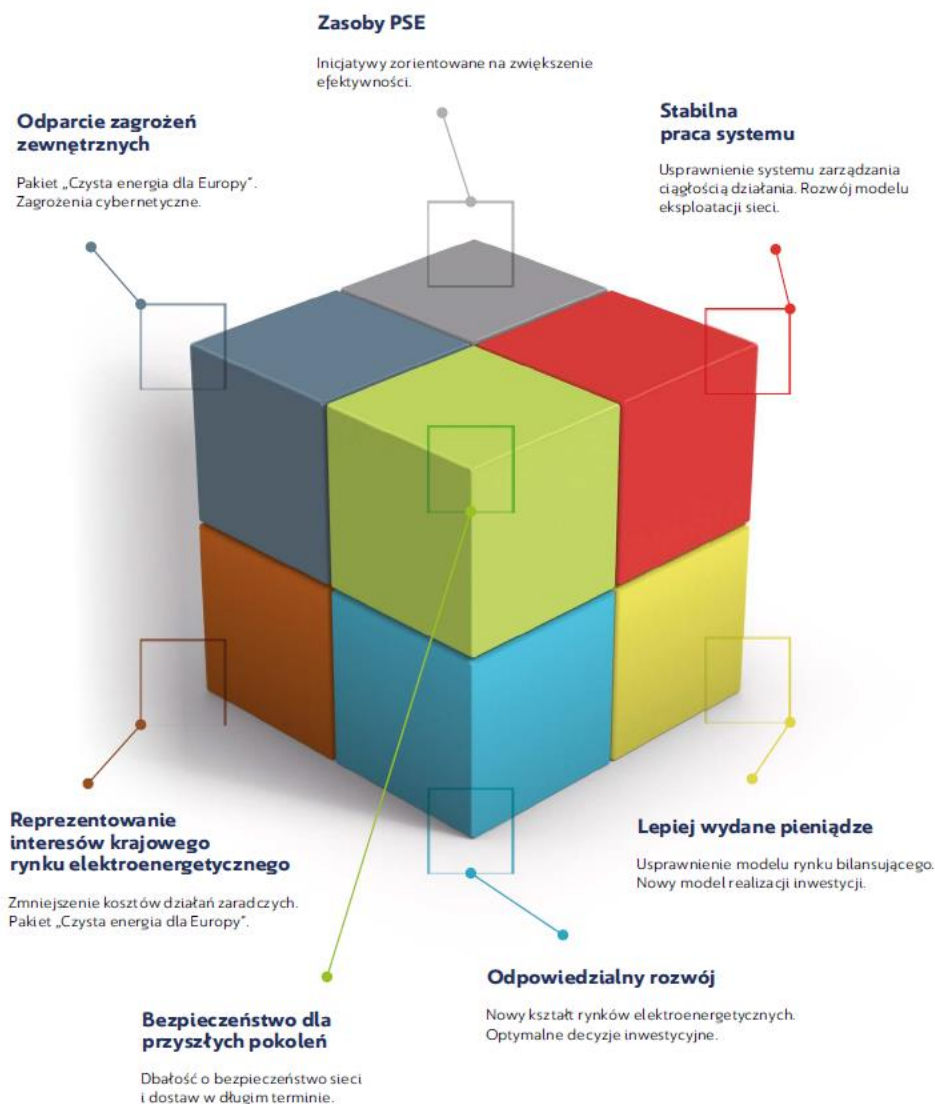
Zasoby PSE

Inicjatywy zorientowane na zwiększenie efektywności.

Odparcie zagrożeń zewnętrznych

Pakiet „Czysta energia dla Europy". Zagrożenia cybernetyczne.

Stabilna praca systemu

Usprawnienie systemu zarządzania ciągłością działania. Rozwój modelu eksploatacji sieci.

Reprezentowanie interesów krajowego rynku elektroenergetycznego

Zmniejszenie kosztów działań zaradczych. Pakiet „Czysta energia dla Europy".

Lepiej wydane pieniądze

Usprawnienie modelu rynku bilansującego. Nowy model realizacji inwestycji.

Odpowiedzialny rozwój

Nowy kształt rynków elektroenergetycznych. Optymalne decyzje inwestycyjne.

Bezpieczeństwo dla przyszłych pokoleń

Dbałość o bezpieczeństwo sieci i dostaw w długim terminie.